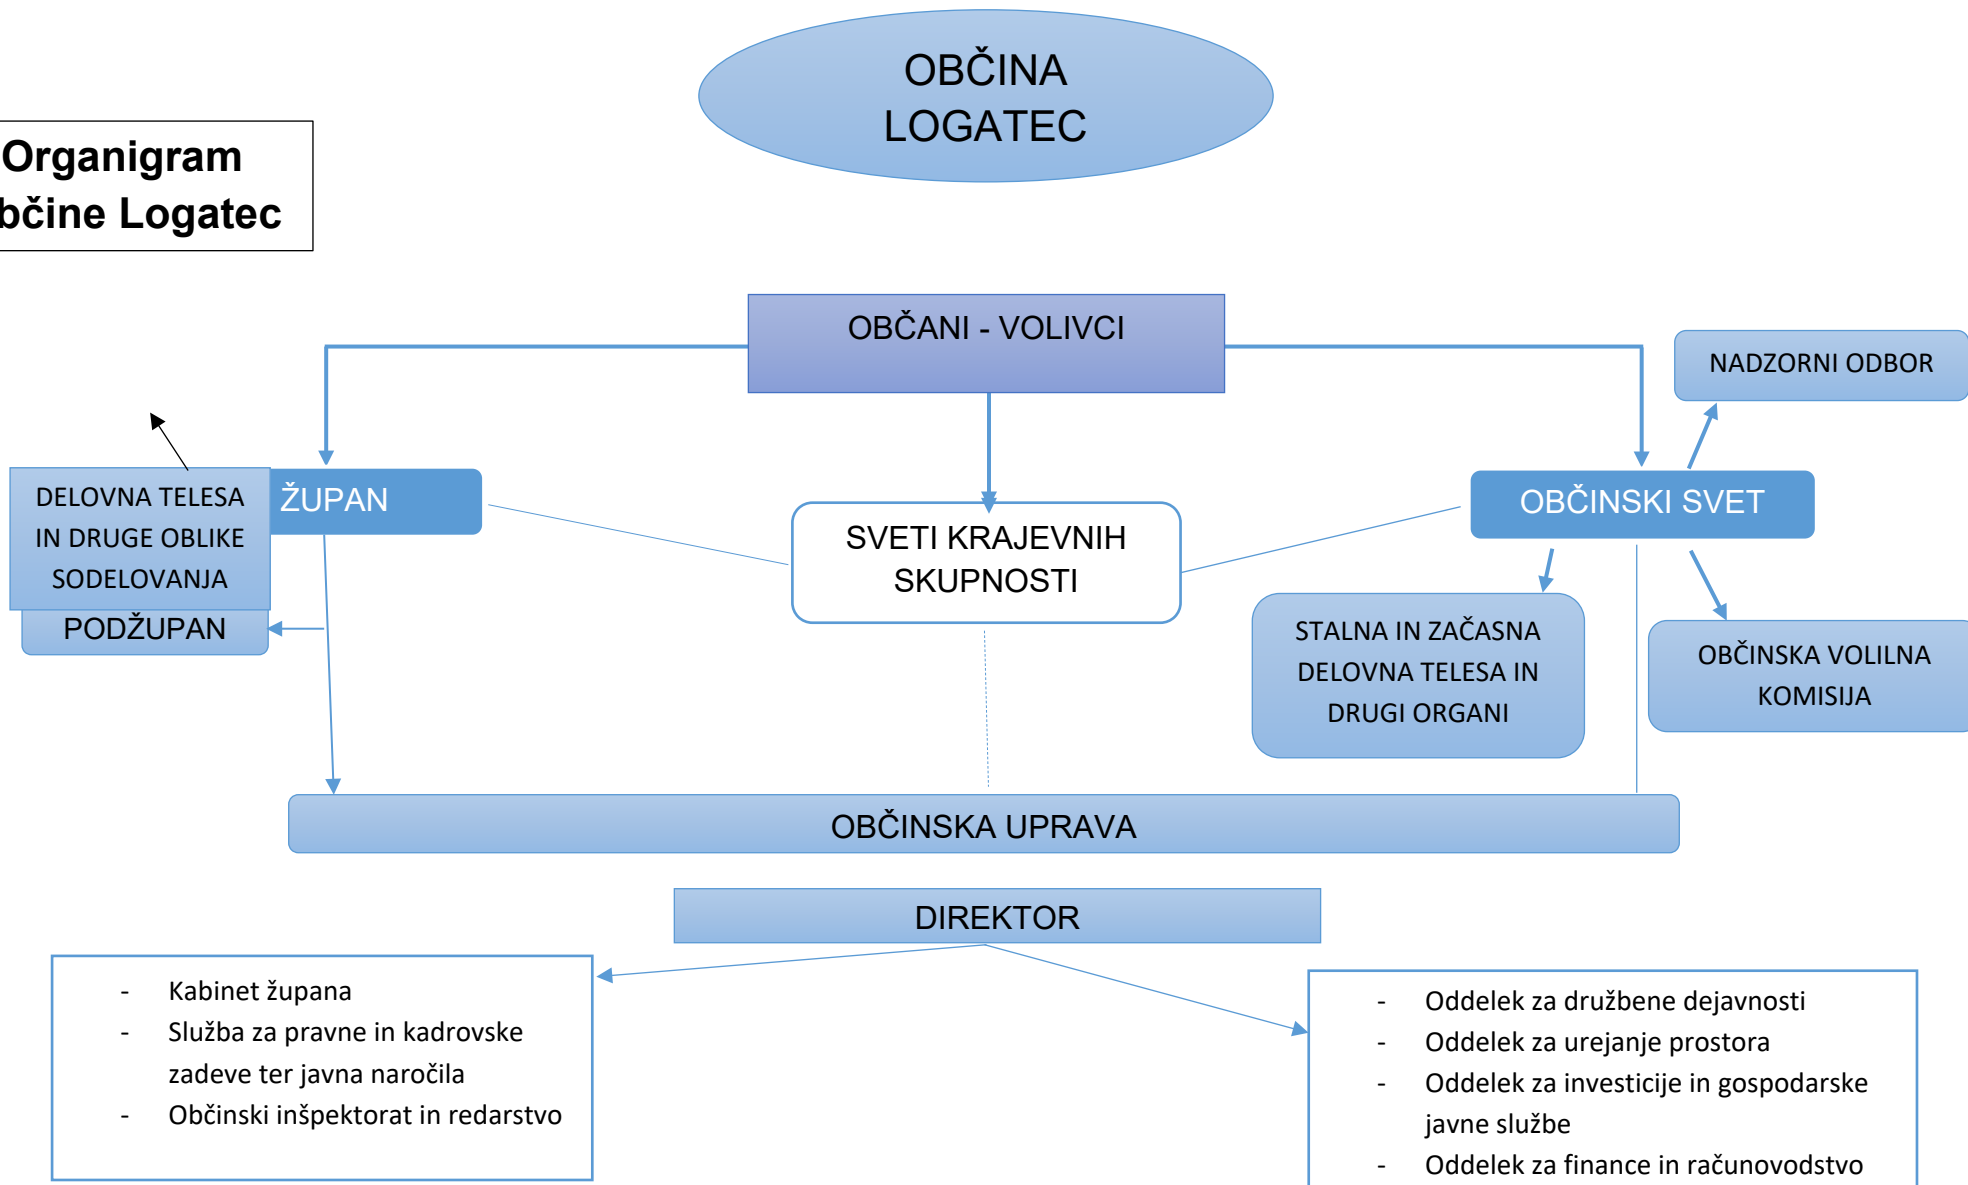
OBČINA LOGATEC

Organigram bčine Logatec

OBČANI - VOLIVCI

NADZORNI ODBOR

DELOVNA TELESA IN DRUGE OBLIKE SODELOVANJA

ŽUPAN

SVETI KRAJEVNIH SKUPNOSTI

OBČINSKI SVET

PODŽUPAN

STALNA IN ZAČASNA DELOVNA TELESA IN DRUGI ORGANI

OBČINSKA VOLILNA KOMISIJA

OBČINSKA UPRAVA

DIREKTOR

- Kabinet župana
- Služba za pravne in kadrovske zadeve ter javna naročila
- Občinski inšpektorat in redarstvo

- Oddelek za družbene dejavnosti
- Oddelek za urejanje prostora
- Oddelek za investicije in gospodarske javne službe
- Oddelek za finance in računovodstvo